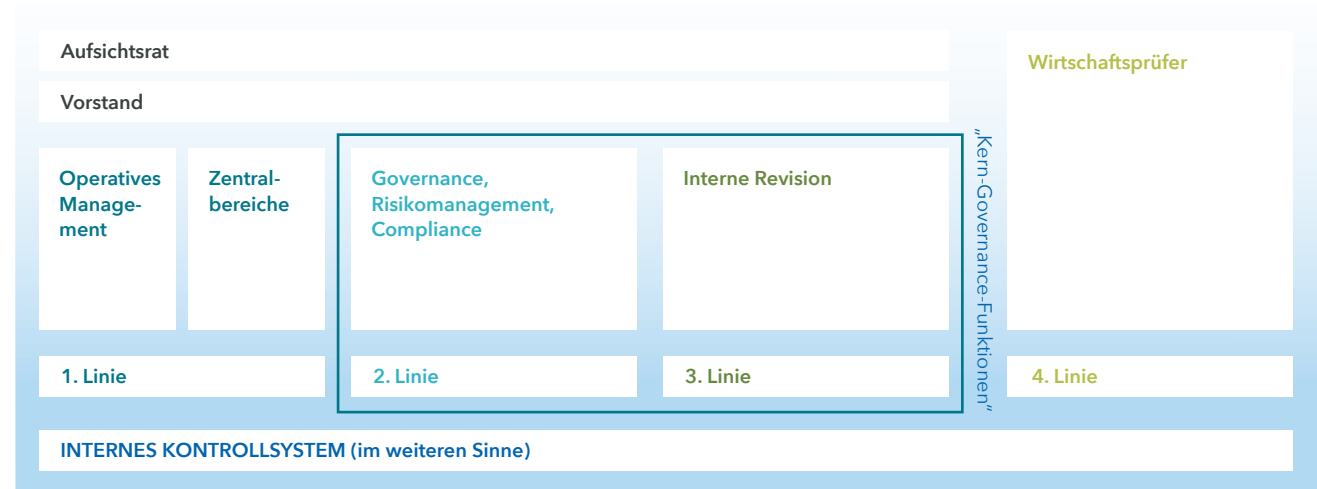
Aufsichtsrat

Vorstand

Wirtschaftsprüfer

Operatives Management

Zentralbereiche

Governance, Risikomanagement, Compliance

Interne Revision

„Kern-Governance-Funktionen“

1. Linie

2. Linie

3. Linie

4. Linie

INTERNES KONTROLLSYSTEM (im weiteren Sinne)